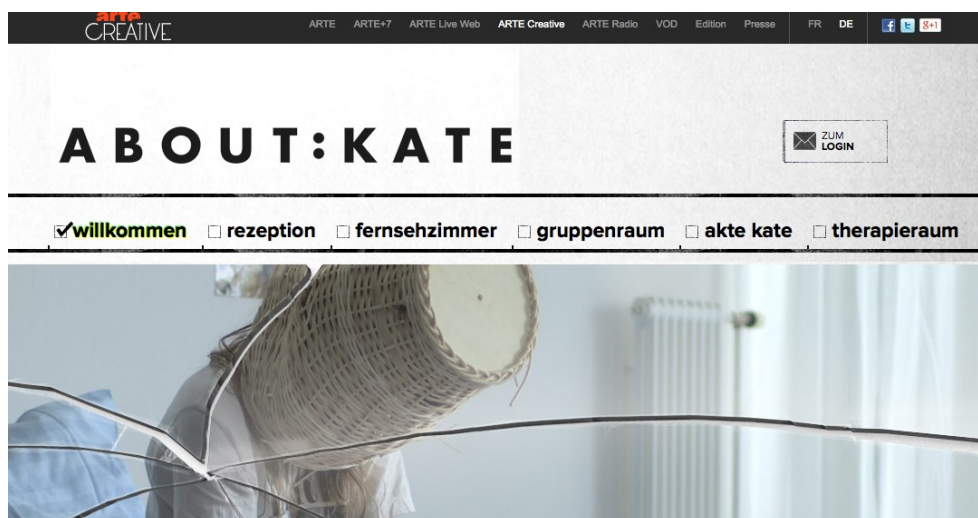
arte CREATIVE

ARTE ARTE+7 ARTE Live Web ARTE Creative ARTE Radio VOD Edition Presse FR DE f t g+1

ABOUT:KATE

ZUM LOGIN

✔willkommen □ rezeption □ fernsehzimmer □ gruppenraum □ akte kate □ therapieraum